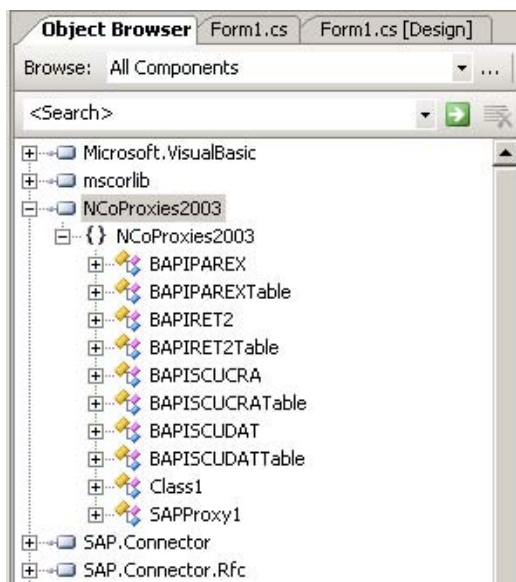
Object Browser | Form1.cs | Form1.cs [Design]

Browse: All Components ...

<Search>

Microsoft.VisualBasic
mscorlib
NCoProxies2003
{} NCoProxies2003
BAPIPAREX
BAPIPAREXTable
BAPIRET2
BAPIRET2Table
BAPISCUCRA
BAPISCUCRATable
BAPISCUDAT
BAPISCUDATTable
Class1
SAPProxy1
SAP.Connector
SAP.Connector.Rfc